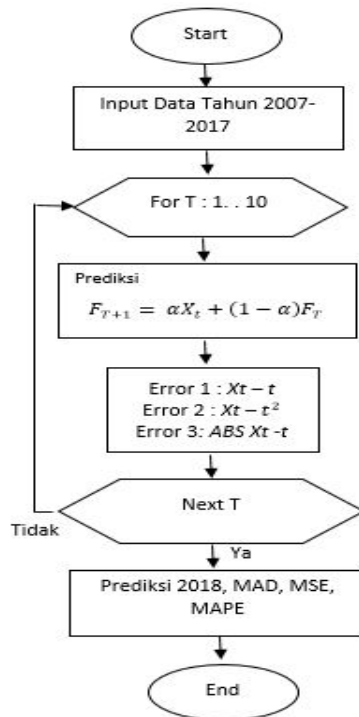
Start

Input Data Tahun 2007-2017

For T : 1. . 10

Prediksi

$F_{T+1} = \alpha X_t + (1-\alpha)F_T$

Error 1 : $Xt - t$
Error 2 : $Xt - t^2$
Error 3: $ABS\ Xt$ -$t$

Next T

Tidak

Ya

Prediksi 2018, MAD, MSE, MAPE

End